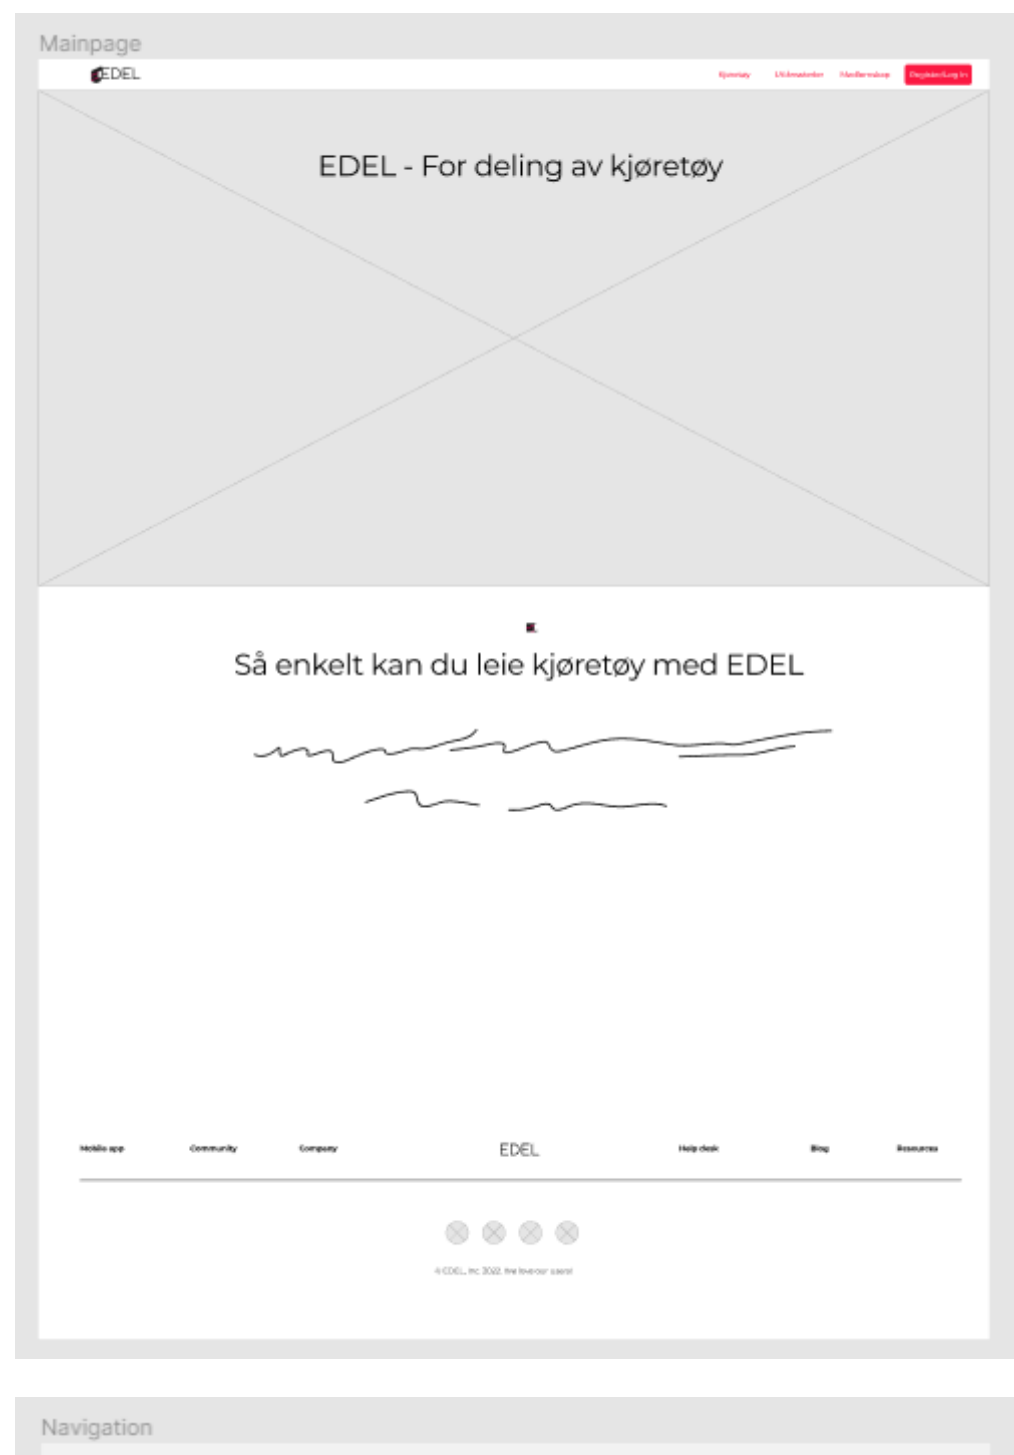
Mainpage

EDEL

Kjøretøy Utleiestasjoner Medlemskap Registrer/Log in

EDEL - For deling av kjøretøy

Så enkelt kan du leie kjøretøy med EDEL

Mobile app Community Company EDEL Help desk Blog Resources

© EDEL, Inc 2022. We love our users!

Navigation